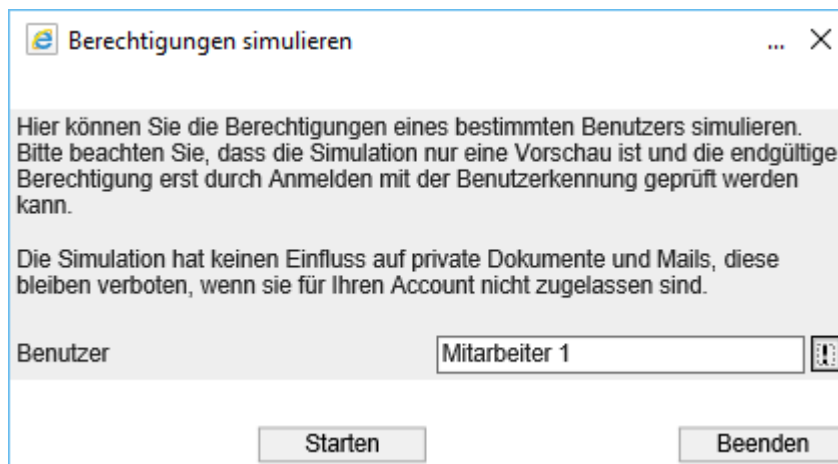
Berechtigungen simulieren

...

Hier können Sie die Berechtigungen eines bestimmten Benutzers simulieren. Bitte beachten Sie, dass die Simulation nur eine Vorschau ist und die endgültige Berechtigung erst durch Anmelden mit der Benutzerkennung geprüft werden kann.

Die Simulation hat keinen Einfluss auf private Dokumente und Mails, diese bleiben verboten, wenn sie für Ihren Account nicht zugelassen sind.

Benutzer Mitarbeiter 1

Starten Beenden